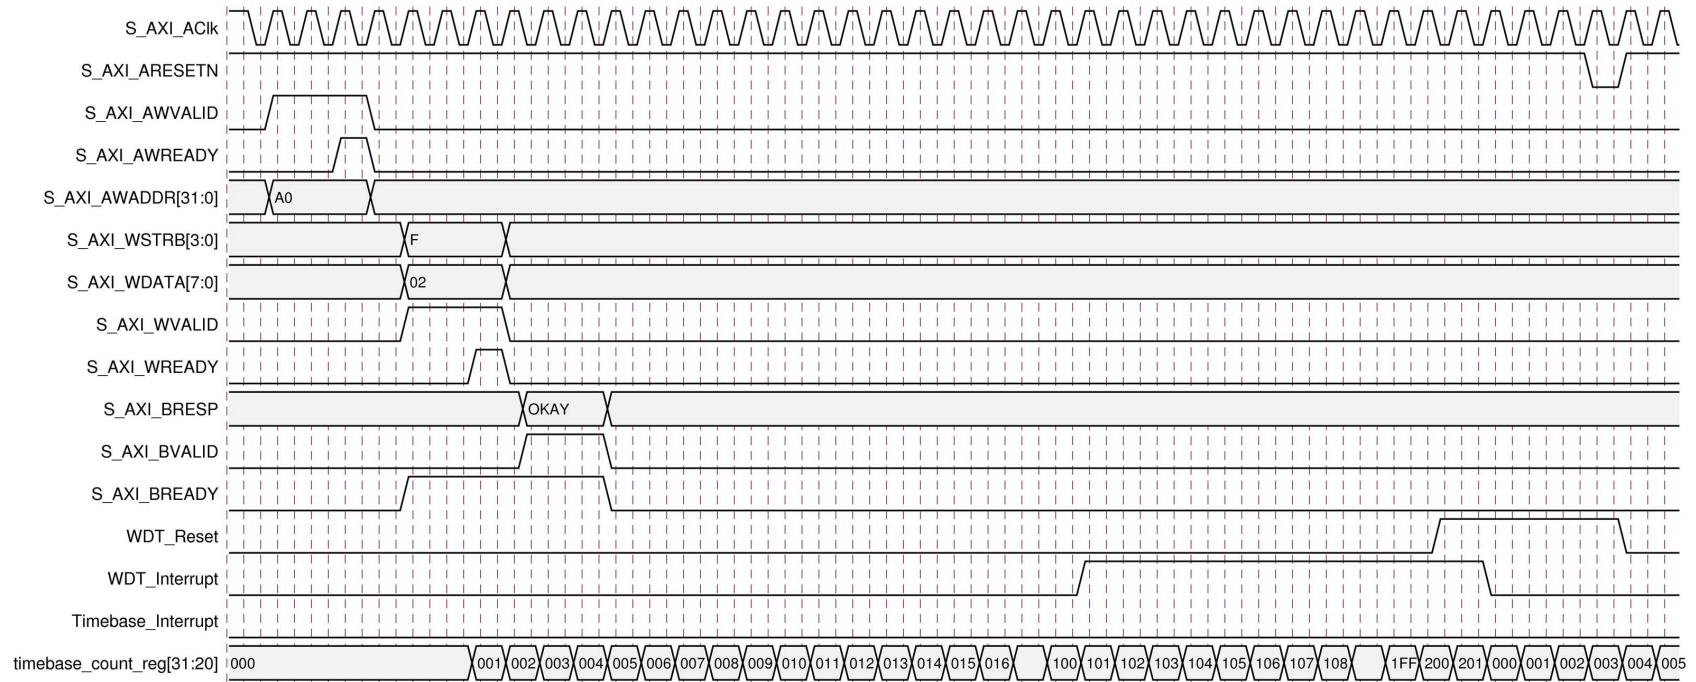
S_AXI_AClk
S_AXI_ARESETN
S_AXI_AWVALID
S_AXI_AWREADY
S_AXI_AWADDR[31:0] A0
S_AXI_WSTRB[3:0] F
S_AXI_WDATA[7:0] 02
S_AXI_WVALID
S_AXI_WREADY
S_AXI_BRESP OKAY
S_AXI_BVALID
S_AXI_BREADY
WDT_Reset
WDT_Interrupt
Timebase_Interrupt
timebase_count_reg[31:20] 000 001 002 003 004 005 006 007 008 009 010 011 012 013 014 015 016 100 101 102 103 104 105 106 107 108 1FF 200 201 000 001 002 003 004 005